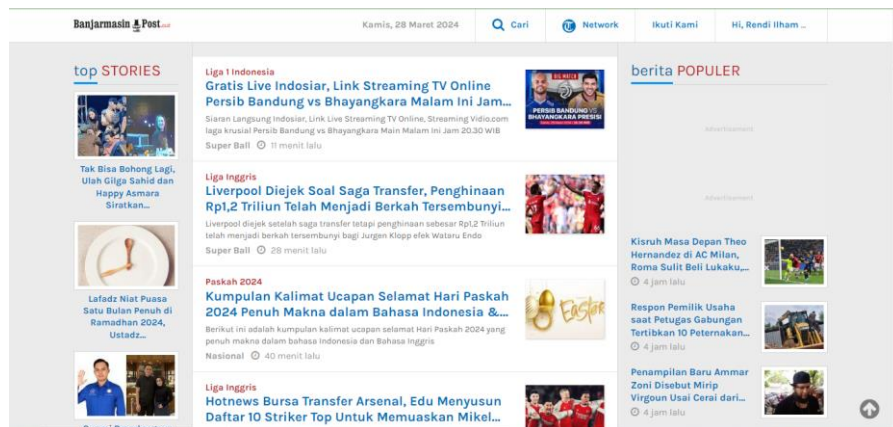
Banjarmasin Post

Kamis, 28 Maret 2024

Cari

Network

Ikuti Kami

Hi, Rendi Ilham ..

top STORIES

Tak Bisa Bohong Lagi, Ulah Gilga Sahid dan Happy Asmara Siratkan...

Lafadz Niat Puasa Satu Bulan Penuh di Ramadhan 2024, Ustadz...

Liga 1 Indonesia

Gratis Live Indosiar, Link Streaming TV Online Persib Bandung vs Bhayangkara Malam Ini Jam...

Siaran Langsung Indosiar, Link Live Streaming TV Online, Streaming Vidio.com laga krusial Persib Bandung vs Bhayangkara Main Malam Ini Jam 20.30 WIB

Super Ball 11 menit lalu

PERSIB BANDUNG VS BHAYANGKARA PRESISI

Liga Inggris

Liverpool Diejek Soal Saga Transfer, Penghinaan Rp1,2 Triliun Telah Menjadi Berkah Tersembunyi...

Liverpool diejek setelah saga transfer tetapi penghinaan sebesar Rp1,2 Triliun telah menjadi berkah tersembunyi bagi Jurgen Klopp efek Wataru Endo

Super Ball 28 menit lalu

Paskah 2024

Kumpulan Kalimat Ucapan Selamat Hari Paskah 2024 Penuh Makna dalam Bahasa Indonesia &...

Berikut ini adalah kumpulan kalimat ucapan selamat Hari Paskah 2024 yang penuh makna dalam Bahasa Indonesia dan Bahasa Inggris

Nasional 40 menit lalu

Easter

Liga Inggris

Hotnews Bursa Transfer Arsenal, Edu Menyusun Daftar 10 Striker Top Untuk Memuaskan Mikel...

berita POPULER

Advertisement

Advertisement

Kisruh Masa Depan Theo Hernandez di AC Milan, Roma Sulit Beli Lukaku,...

4 jam lalu

Respon Pemilik Usaha saat Petugas Gabungan Tertibkan 10 Peternakan...

4 jam lalu

Penampilan Baru Ammar Zoni Disebut Mirip Virgoun Usai Cerai dari...

4 jam lalu